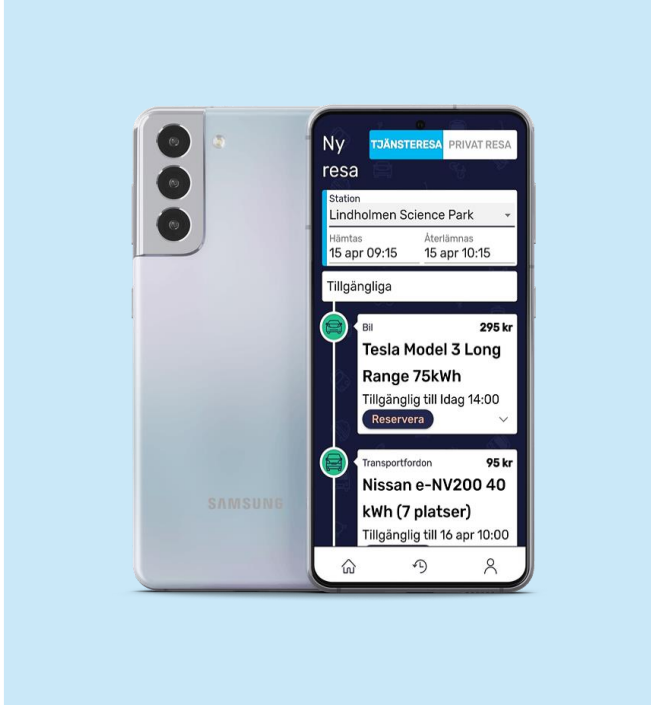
SAMSUNG

Ny resa

TJÄNSTERESA PRIVAT RESA

Station
Lindholmen Science Park

Hämtas
15 apr 09:15

Återlämnas
15 apr 10:15

Tillgängliga

Bil
295 kr
Tesla Model 3 Long Range 75kWh
Tillgänglig till Idag 14:00
Reservera

Transportfordon
95 kr
Nissan e-NV200 40 kWh (7 platser)
Tillgänglig till 16 apr 10:00